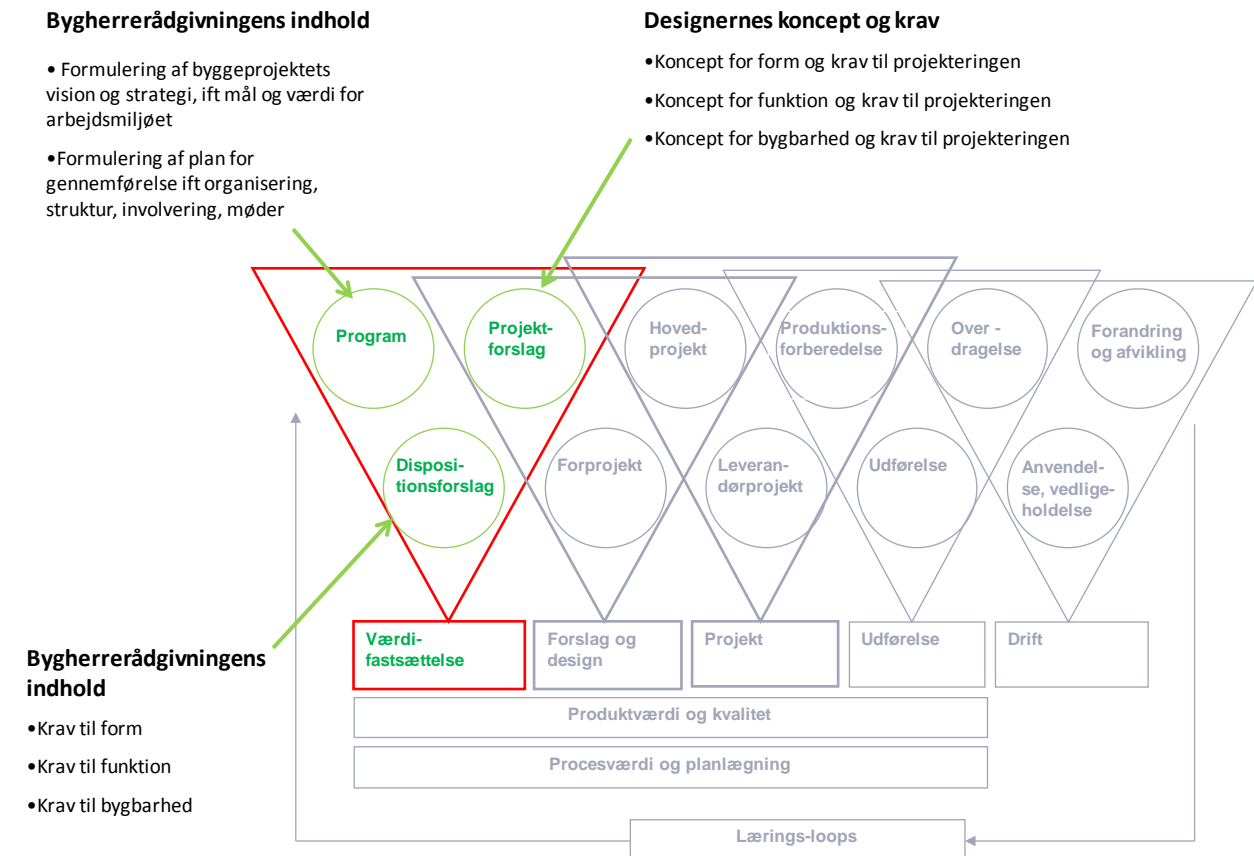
Bygherrerådgivningens indhold

• Formulering af byggeprojektets vision og strategi, ift mål og værdi for arbejdsmiljøet

•Formulering af plan for gennemførelse ift organisering, struktur, involvering, møder

Designernes koncept og krav

•Koncept for form og krav til projekteringen

•Koncept for funktion og krav til projekteringen

•Koncept for bygbarhed og krav til projekteringen

Program

Projektforslag

Hovedprojekt

Produktionsforberedelse

Overdragelse

Forandring og afvikling

Dispositionsforslag

Forprojekt

Leverandørprojekt

Udførelse

Anvendelse, vedligeholdelse

Værdifastsættelse

Forslag og design

Projekt

Udførelse

Drift

Produktværdi og kvalitet

Procesværdi og planlægning

Lærings-loops

Bygherrerådgivningens indhold

•Krav til form

•Krav til funktion

•Krav til bygbarhed